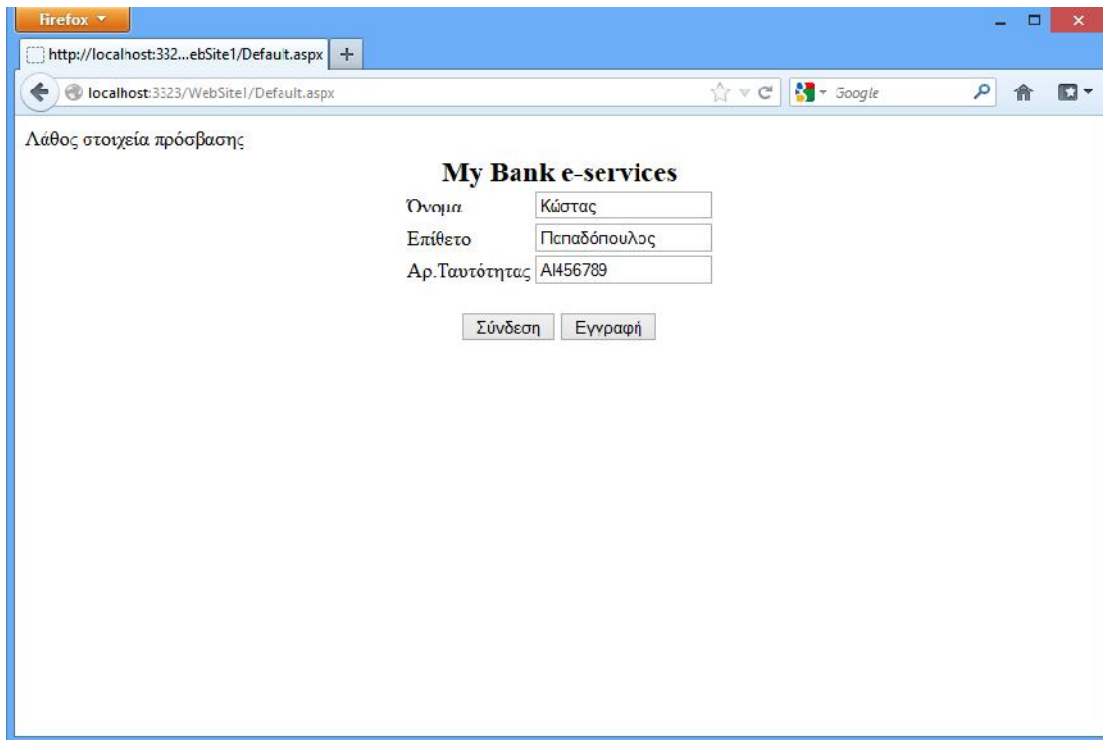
Firefox
http://localhost:332...ebSite1/Default.aspx
+
localhost:3323/WebSite1/Default.aspx
Google

Λάθος στοιχεία πρόσβασης

My Bank e-services

Όνομα Κώστας
Επίθετο Παπαδόπουλος
Αρ.Ταυτότητας AI456789

Σύνδεση Εγγραφή